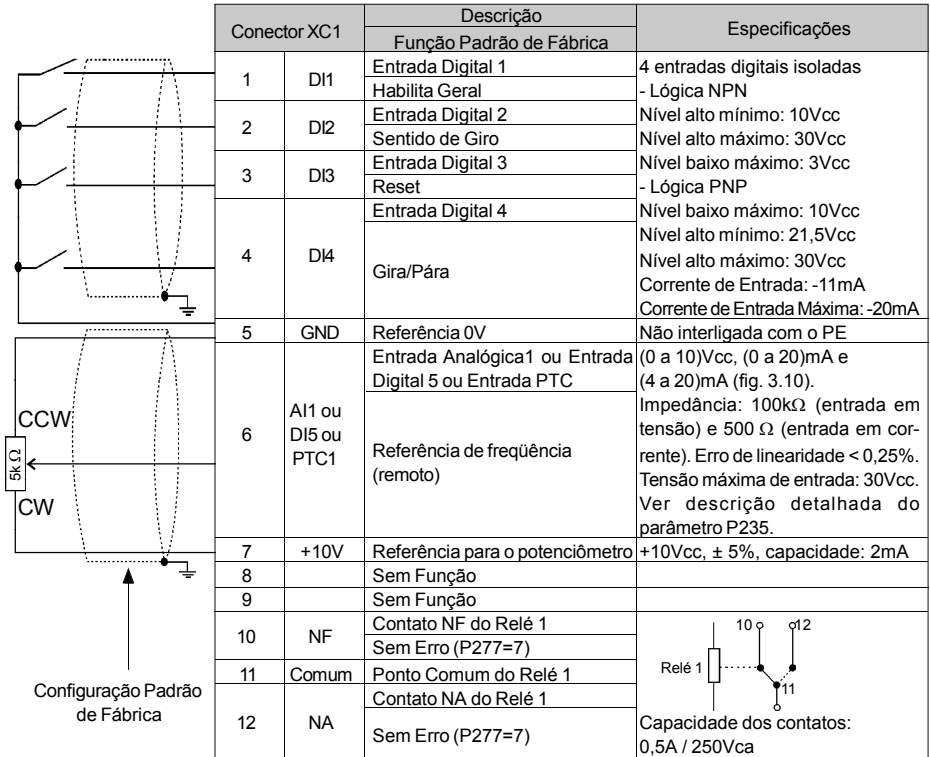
| Conector XC1 | | Descrição<br>Função Padrão de Fábrica | Especificações |
|---|---|---|---|
| 1 | DI1 | Entrada Digital 1<br>Habilita Geral | 4 entradas digitais isoladas<br>- Lógica NPN |
| 2 | DI2 | Entrada Digital 2<br>Sentido de Giro | Nível alto mínimo: 10Vcc<br>Nível alto máximo: 30Vcc |
| 3 | DI3 | Entrada Digital 3<br>Reset | Nível baixo máximo: 3Vcc<br>- Lógica PNP |
| 4 | DI4 | Entrada Digital 4<br>Gira/Pára | Nível baixo máximo: 10Vcc<br>Nível alto mínimo: 21,5Vcc<br>Nível alto máximo: 30Vcc<br>Corrente de Entrada: -11mA<br>Corrente de Entrada Máxima: -20mA |
| 5 | GND | Referência 0V | Não interligada com o PE |
| 6 | AI1 ou DI5 ou PTC1 | Entrada Analógica1 ou Entrada Digital 5 ou Entrada PTC<br>Referência de freqüência (remoto) | (0 a 10)Vcc, (0 a 20)mA e (4 a 20)mA (fig. 3.10).<br>Impedância: 100k$\Omega$ (entrada em tensão) e 500 $\Omega$ (entrada em corrente). Erro de linearidade < 0,25%.<br>Tensão máxima de entrada: 30Vcc.<br>Ver descrição detalhada do parâmetro P235. |
| 7 | +10V | Referência para o potenciômetro | +10Vcc, ± 5%, capacidade: 2mA |
| 8 | | Sem Função | |
| 9 | | Sem Função | |
| 10 | NF | Contato NF do Relé 1<br>Sem Erro (P277=7) | 10 12<br>Relé 1<br>11 |
| 11 | Comum | Ponto Comum do Relé 1 | |
| 12 | NA | Contato NA do Relé 1<br>Sem Erro (P277=7) | Capacidade dos contatos:<br>0,5A / 250Vca |

CCW
5k $\Omega$
CW

Configuração Padrão de Fábrica